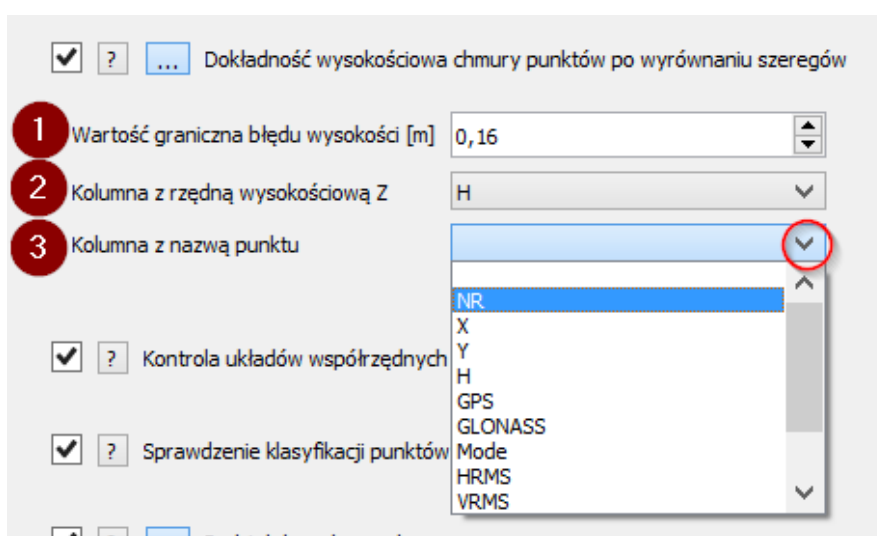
? ... Dokładność wysokościowa chmury punktów po wyrównaniu szeregów

1 Wartość graniczna błędu wysokości [m] 0,16

2 Kolumna z rzędną wysokościową Z H

3 Kolumna z nazwą punktu

NR
X
Y
H
GPS
GLONASS
Mode
HRMS
VRMS

? Kontrola układów współrzędnych

? Sprawdzenie klasyfikacji punktów

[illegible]